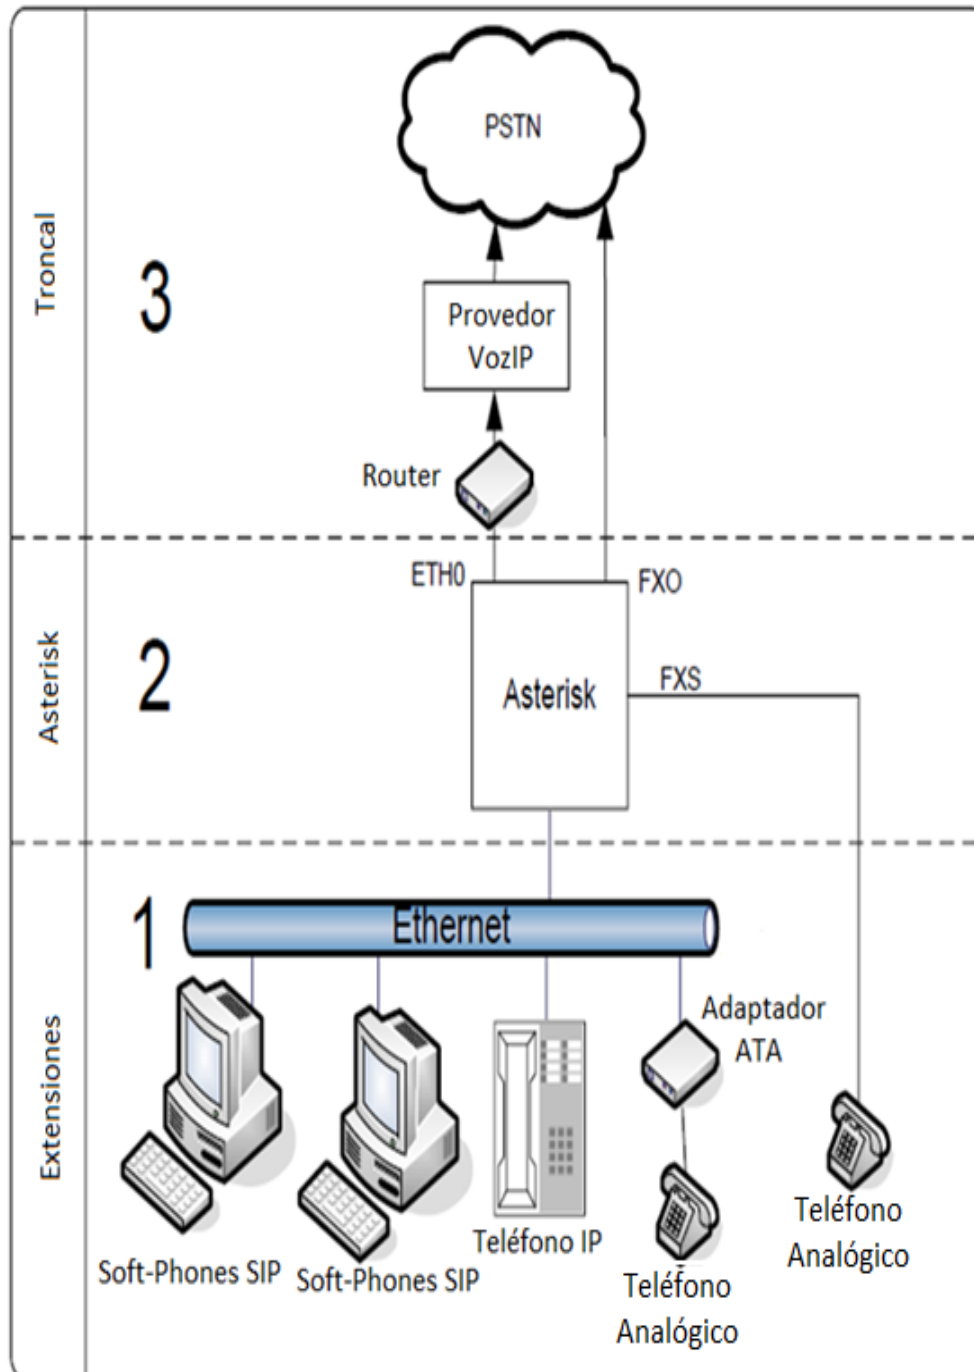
Troncal

3

PSTN

Provedor VozIP

Router

ETH0

FXO

Asterisk

2

Asterisk

FXS

Extensiones

1

Ethernet

Adaptador ATA

Soft-Phones SIP

Soft-Phones SIP

Teléfono IP

Teléfono Analógico

Teléfono Analógico